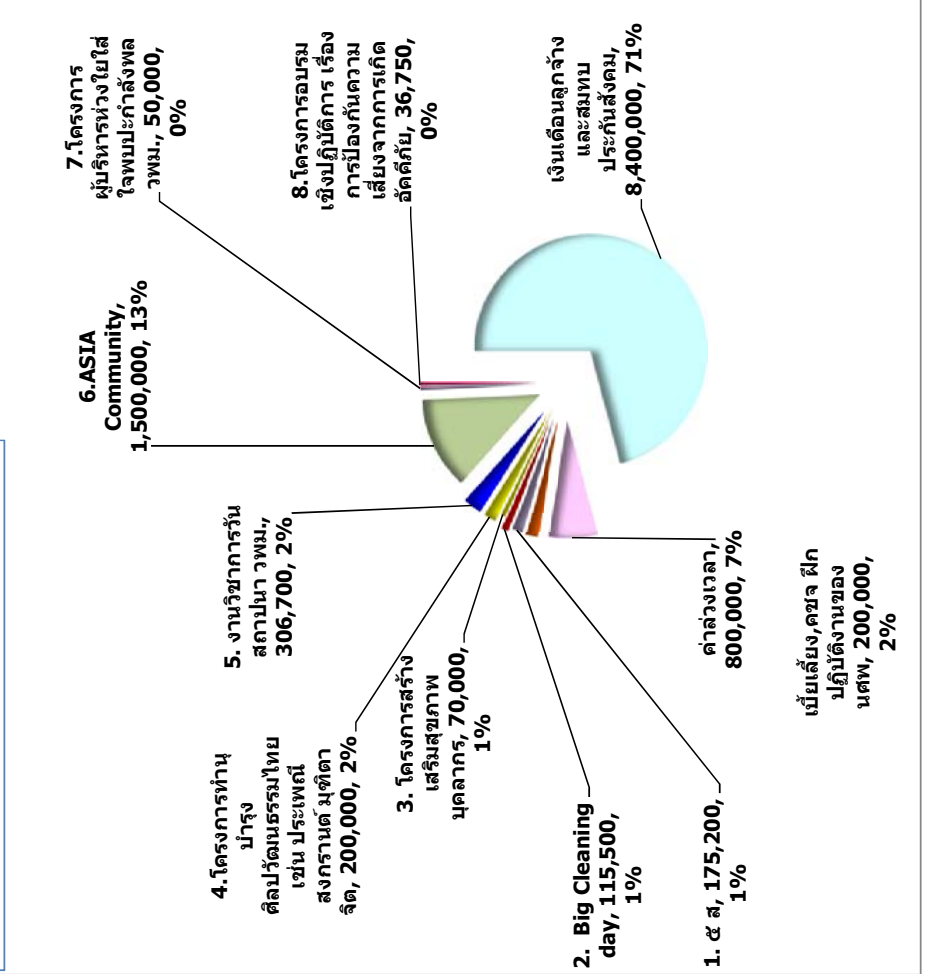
7.โครงการ ผู้บริหารห่วงใยใส่ใจพบปะกำลังพล วพม., 50,000, 0%

8.โครงการอบรมเชิงปฏิบัติการ เรื่อง การป้องกันความเสี่ยงจากการเกิดอัคคีภัย, 36,750, 0%

เงินเดือนลูกจ้างและสมทบประกันสังคม, 8,400,000, 71%

6.ASIA Community, 1,500,000, 13%

5. งานวิชาการวันสถาปนา วพม., 306,700, 2%

4.โครงการทำนุบำรุงศิลปวัฒนธรรมไทย เช่น ประเพณีสงกรานต์ มุทิตาจิต, 200,000, 2%

3. โครงการสร้างเสริมสุขภาพบุคลากร, 70,000, 1%

2. Big Cleaning day, 115,500, 1%

1. ๕ ส, 175,200, 1%

ค่าล่วงเวลา, 800,000, 7%

เบี้ยเลี้ยง,คชจ ฝึกปฏิบัติงานของ นศพ, 200,000, 2%